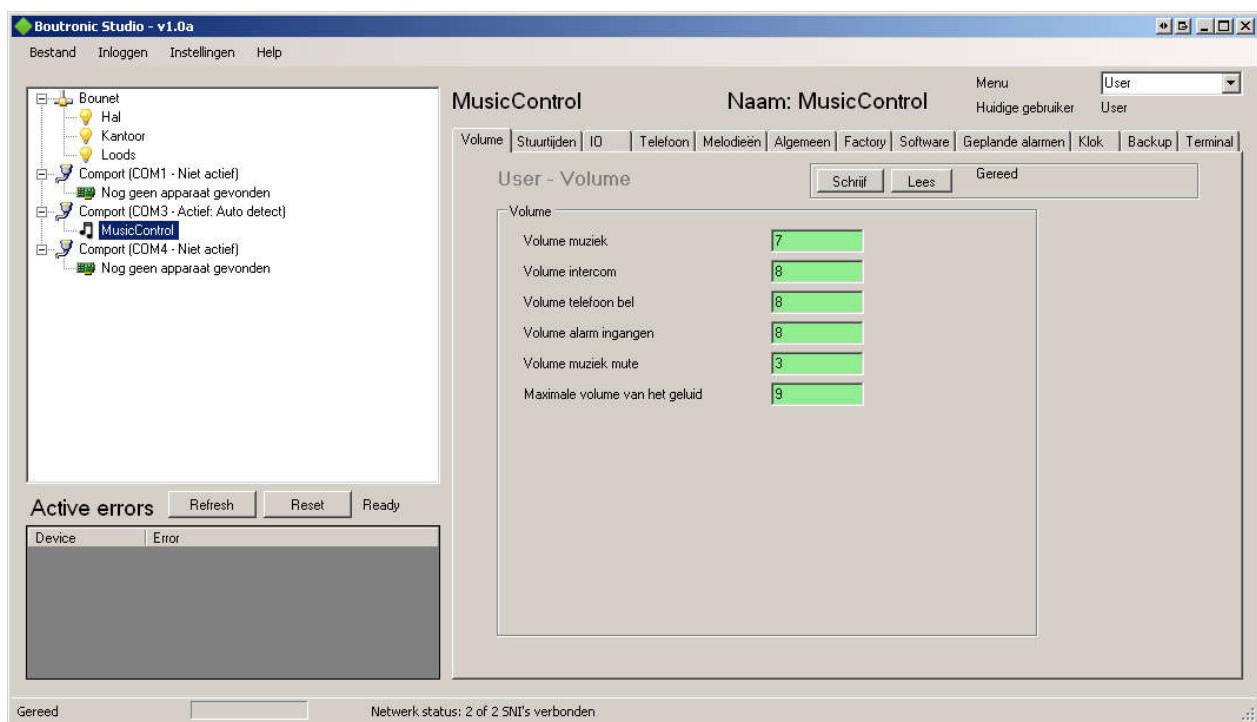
Boutronic Studio - v1.0a

Bestand Inloggen Instellingen Help

Bounet
Hal
Kantoor
Loods
Comport (COM1 - Niet actief)
Nog geen apparaat gevonden
Comport (COM3 - Actief: Auto detect)
MusicControl
Comport (COM4 - Niet actief)
Nog geen apparaat gevonden

Active errors Refresh Reset Ready

| Device | Error |
|---|---|

MusicControl Naam: MusicControl

Menu User
Huidige gebruiker User

Volume | Stuurtijden | IO | Telefoon | Melodieën | Algemeen | Factory | Software | Geplande alarmen | Klok | Backup | Terminal

User - Volume

Schrijf Lees Gereed

Volume
Volume muziek 7
Volume intercom 8
Volume telefoon bel 8
Volume alarm ingangen 8
Volume muziek mute 3
Maximale volume van het geluid 9

Gereed Netwerk status: 2 of 2 SNI's verbonden